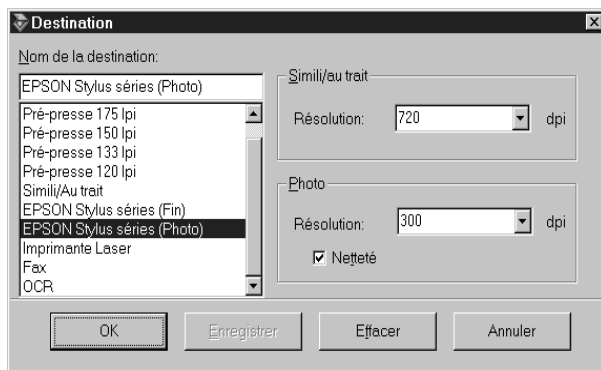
Destination

Nom de la destination:

EPSON Stylus séries (Photo)

Pré-presse 175 lpi
Pré-presse 150 lpi
Pré-presse 133 lpi
Pré-presse 120 lpi
Simili/Au trait
EPSON Stylus séries (Fin)
EPSON Stylus séries (Photo)
Imprimante Laser
Fax
OCR

Simili/au trait

Résolution: 720 dpi

Photo

Résolution: 300 dpi

Netteté

OK

Enregistrer

Effacer

Annuler